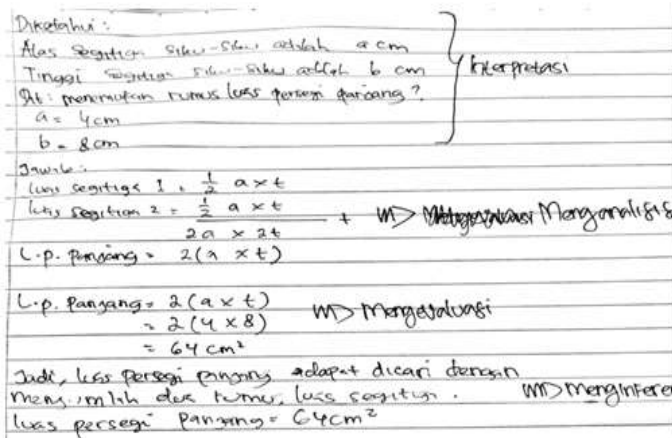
Diketahui :
Alas segitiga siku-siku adalah a cm
Tinggi segitiga siku-siku adalah b cm
Dit : menentukan rumus luas persegi panjang ?
a = 4 cm
b = 8 cm

Interpretasi

Jawab :
luas segitiga 1 = $\frac{1}{2}$ a × t
luas segitiga 2 = $\frac{1}{2}$ a × t +
2a × 2t

~~Mengevaluasi~~ Menganalisis

L.p. panjang = 2(a × t)

L.p. panjang = 2(a × t)
= 2(4 × 8)
= 64 cm²

~~Mengevaluasi~~

Jadi, luas persegi panjang adapat dicari dengan menjumlah dua rumus luas segitiga.
luas persegi panjang = 64 cm²

Menginferensi